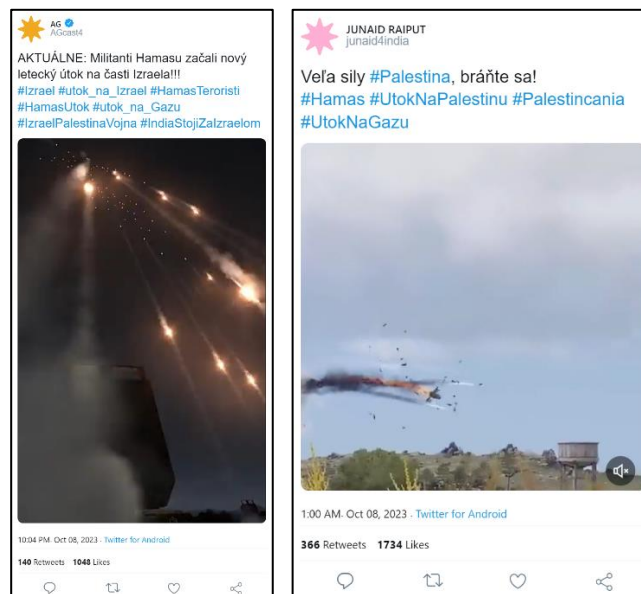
AG
AGcast4

AKTUÁLNE: Militanti Hamasu začali nový letecký útok na časti Izraela!!! #Izrael #utok_na_Izrael #HamasTeroristi #HamasUtok #utok_na_Gazu #IzraelPalestinaVojna #IndiaStojiZaIzraelom

10:04 PM · Oct 08, 2023 · Twitter for Android

140 Retweets 1048 Likes

JUNAID RAIPUT
junaid4india

Veľa sily #Palestina, bráňte sa! #Hamas #UtokNaPalestinu #Palestincania #UtokNaGazu

1:00 AM · Oct 08, 2023 · Twitter for Android

366 Retweets 1734 Likes